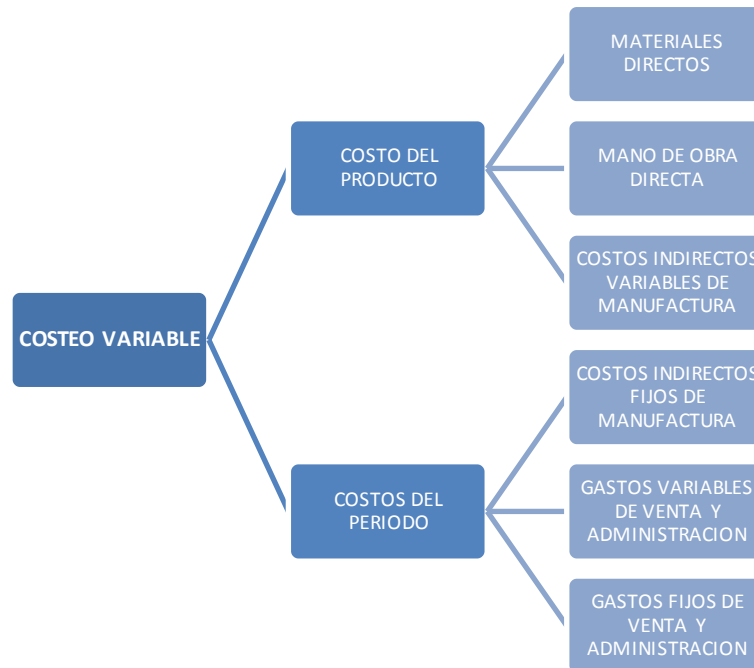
COSTEO VARIABLE

COSTO DEL PRODUCTO

MATERIALES DIRECTOS

MANO DE OBRA DIRECTA

COSTOS INDIRECTOS VARIABLES DE MANUFACTURA

COSTOS DEL PERIODO

COSTOS INDIRECTOS FIJOS DE MANUFACTURA

GASTOS VARIABLES DE VENTA Y ADMINISTRACION

GASTOS FIJOS DE VENTA Y ADMINISTRACION